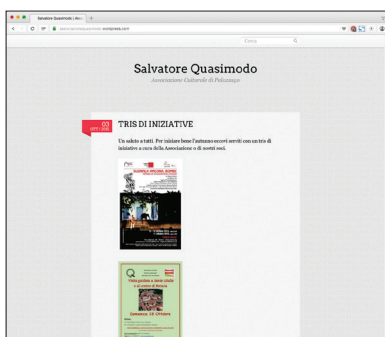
Salvatore Quasimodo | Asso

salvatorequasimodo.wordpress.com

Cerca

Salvatore Quasimodo

Associazione Culturale di Pelosanze

03 OTT 2015

TRIS DI INIZIATIVE

Un saluto a tutti. Per iniziare bene l'autunno eccovi serviti con un tris di iniziative a cura della Associazione o di nostri soci.

Domenica 18 Ottobre